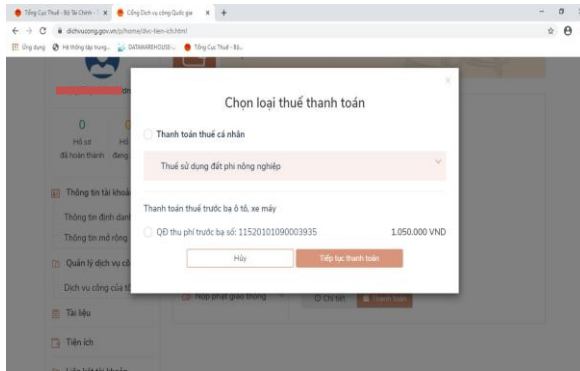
Tổng Cục Thuế - Bộ Tài Chính × Cổng Dịch vụ công Quốc gia × +

dichvucong.gov.vn/p/home/dvc-tien-ich.html

Ứng dụng Hệ thống tập trung... DATAWAREHOUSE... Tổng Cục Thuế - Bộ...

0
Hồ sơ đã hoàn thành

Thông tin tài khoản
Thông tin định danh
Thông tin mở rộng
Quản lý dịch vụ công
Dịch vụ công của tôi
Tài liệu
Tiện ích

Chọn loại thuế thanh toán

×

Thanh toán thuế cá nhân

Thuế sử dụng đất phi nông nghiệp

Thanh toán thuế trước bạ ô tô, xe máy

QĐ thu phí trước bạ số: 11520101090003935 1.050.000 VND

Hủy

Tiếp tục thanh toán

Chi tiết

Thanh toán